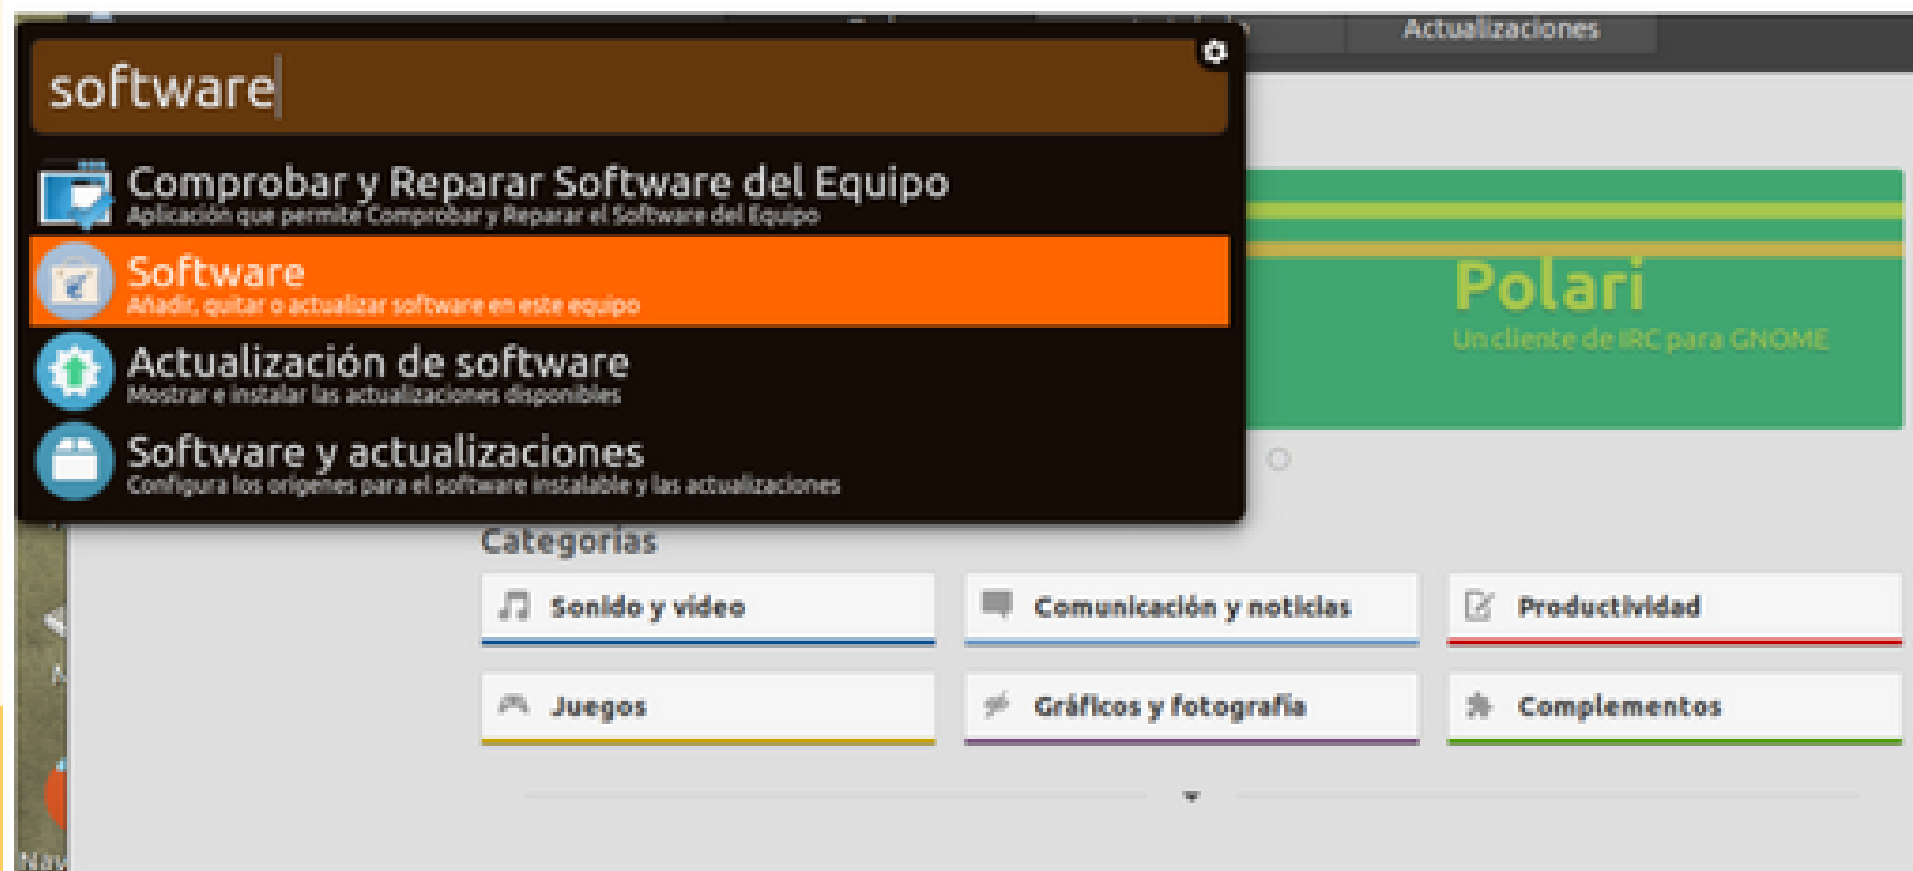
Actualizaciones

software

Comprobar y Reparar Software del Equipo
Aplicación que permite Comprobar y Reparar el Software del Equipo

Software
Añadir, quitar o actualizar software en este equipo

Actualización de software
Mostrar e instalar las actualizaciones disponibles

Software y actualizaciones
Configura los orígenes para el software instalable y las actualizaciones

Polari
Un cliente de IRC para GNOME

Categorías

Sonido y vídeo

Comunicación y noticias

Productividad

Juegos

Gráficos y fotografía

Complementos

Nav